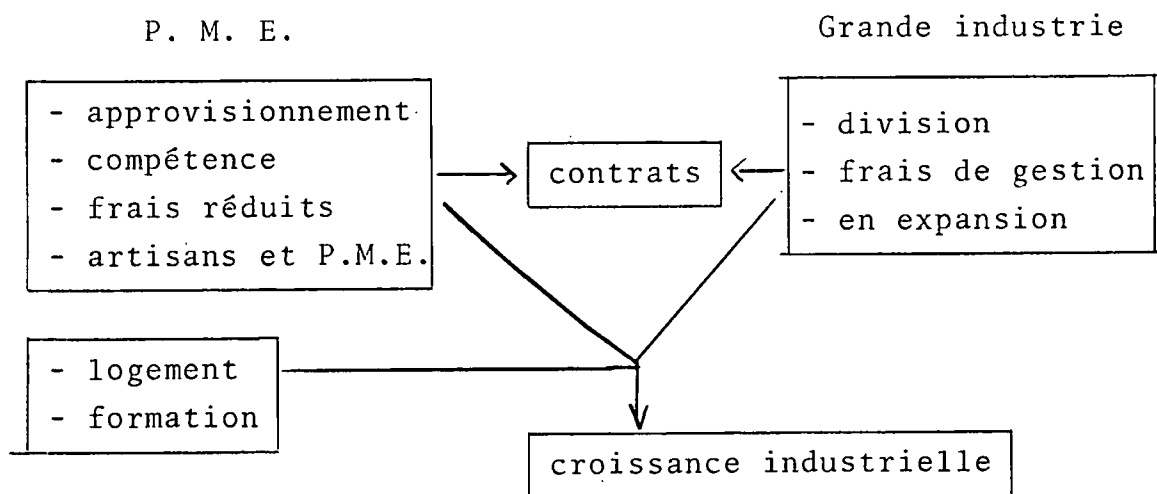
P. M. E.

Grande industrie

- approvisionnement
- compétence
- frais réduits
- artisans et P.M.E.

contrats

- division
- frais de gestion
- en expansion

- logement
- formation

croissance industrielle